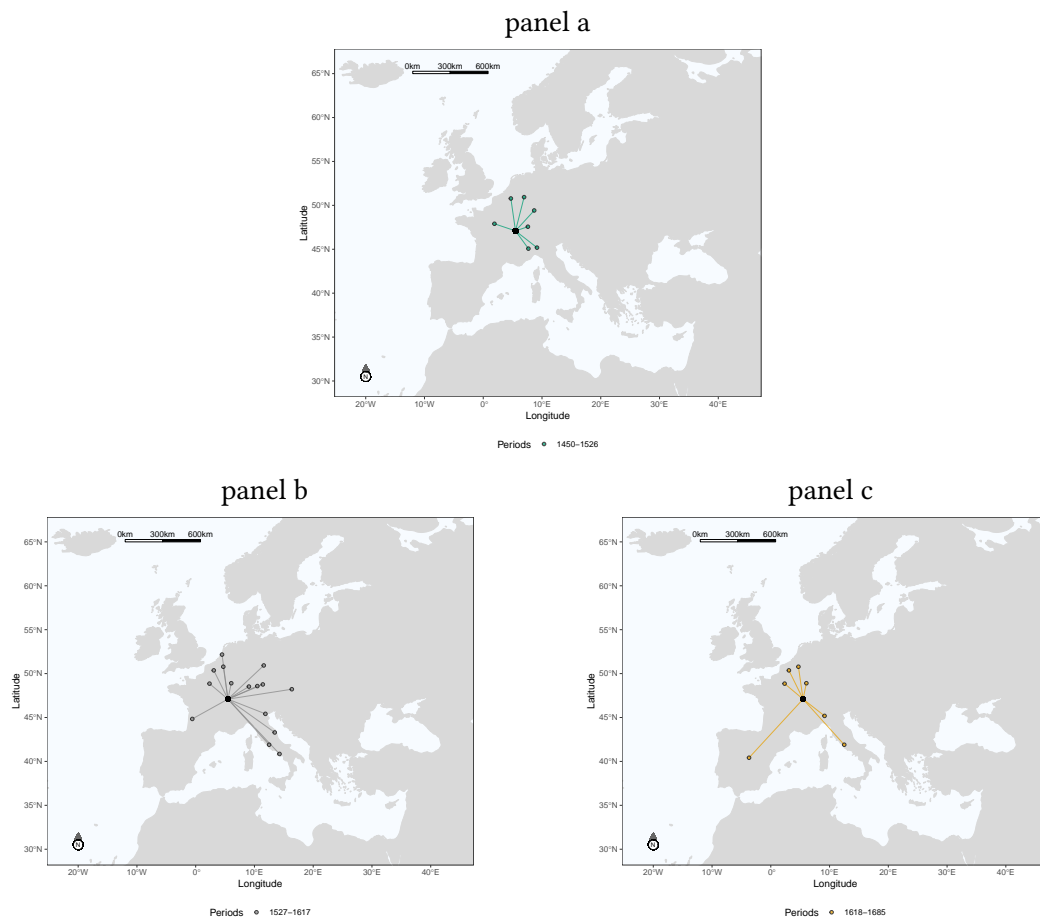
panel a

0km 300km 600km

65°N
60°N
55°N
50°N
45°N
40°N
35°N
30°N

Latitude

N

20°W 10°W 0° 10°E 20°E 30°E 40°E
Longitude

Periods 1450–1526

panel b

0km 300km 600km

65°N
60°N
55°N
50°N
45°N
40°N
35°N
30°N

Latitude

N

20°W 10°W 0° 10°E 20°E 30°E 40°E
Longitude

Periods 1527–1617

panel c

0km 300km 600km

65°N
60°N
55°N
50°N
45°N
40°N
35°N
30°N

Latitude

N

20°W 10°W 0° 10°E 20°E 30°E 40°E
Longitude

Periods 1618–1685